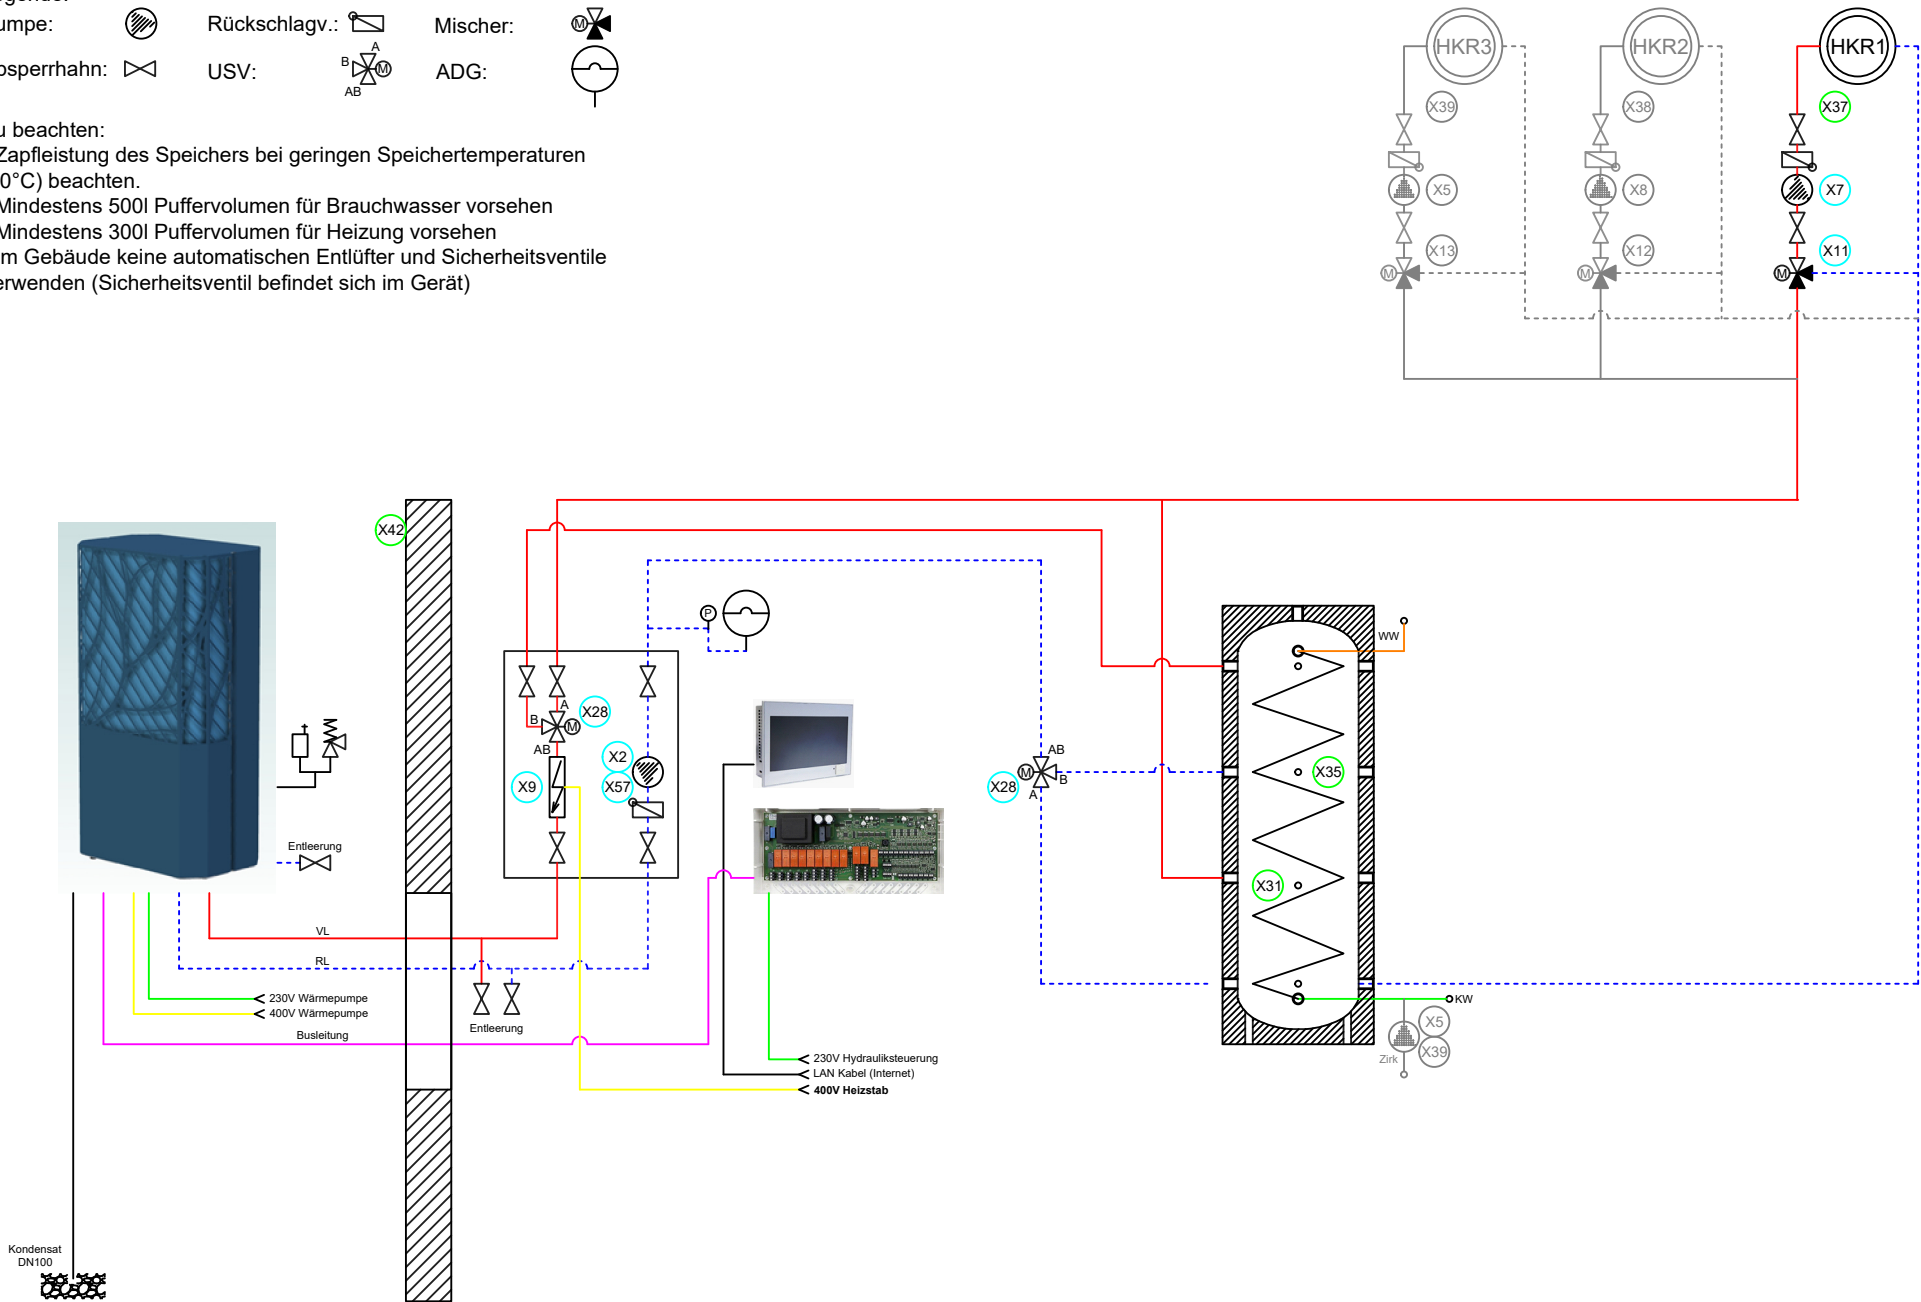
egende:
umpe:
Rückschlagv.:
Mischer:
M
osperrhahn:
USV:
A
B
M
AB
ADG:

u beachten:
Zapfleistung des Speichers bei geringen Speichertemperaturen 0°C) beachten.
Mindestens 500l Puffervolumen für Brauchwasser vorsehen
Mindestens 300l Puffervolumen für Heizung vorsehen
m Gebäude keine automatischen Entlüfter und Sicherheitsventile erwenden (Sicherheitsventil befindet sich im Gerät)

HKR3
X39
X5
X13
M
HKR2
X38
X8
X12
M
HKR1
X37
X7
X11
M

X42
P
A
B
X28
M
AB
X2
X9
X57
Entleerung
VL
RL
Entleerung
230V Wärmepumpe
400V Wärmepumpe
Busleitung
AB
M
B
X28
A
WW
X35
X31
KW
X5
X39
Zirk
230V Hydrauliksteuerung
LAN Kabel (Internet)
400V Heizstab
Kondensat
DN100